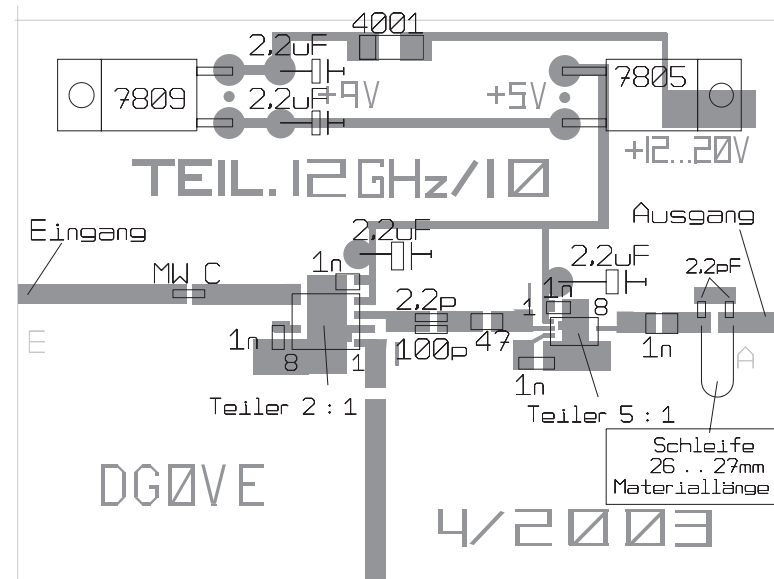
4001
2,2uF
7809
2,2uF
+9V
+5V
7805
+12...20V
TEIL.12GHz/10
Eingang
MW C
E
2,2uF
1n
1n
8
1
2,2p
100p
47
2,2uF
1n
1
8
1n
1n
Ausgang
2,2pF
A
Teiler 2 : 1
Teiler 5 : 1
Schleife
26 .. 27mm
Materiallänge
DG0VE
4/2003